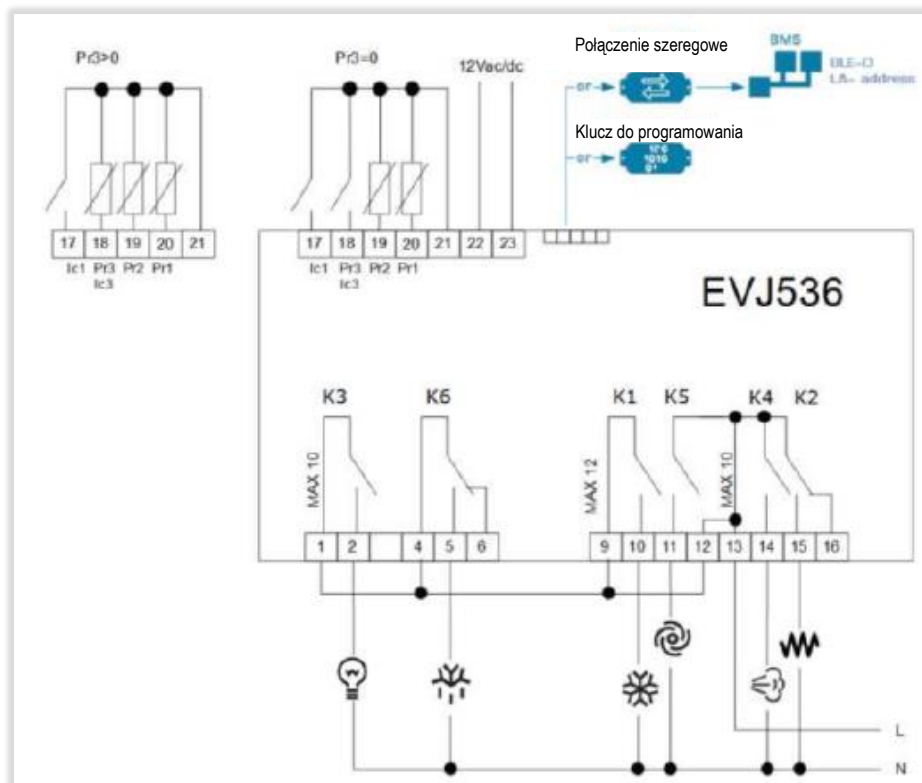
Pr3>0

Pr3=0

12Vac/dc

Połączenie szeregowe

BMS

BLE-D
LA- address

Klucz do programowania

or

or

| 17 | 18 | 19 | 20 | 21 |
|---|---|---|---|---|

Ic1 Pr3 Ic3 Pr2 Pr1

| 17 | 18 | 19 | 20 | 21 | 22 | 23 |
|---|---|---|---|---|---|---|

Ic1 Pr3 Ic3 Pr2 Pr1

EVJ536

K3 K6 K1 K5 K4 K2

MAX 10

MAX 12

MAX 10

| 1 | 2 | | 4 | 5 | 6 |
|---|---|---|---|---|---|

| 9 | 10 | 11 | 12 | 13 | 14 | 15 | 16 |
|---|---|---|---|---|---|---|---|

L

N